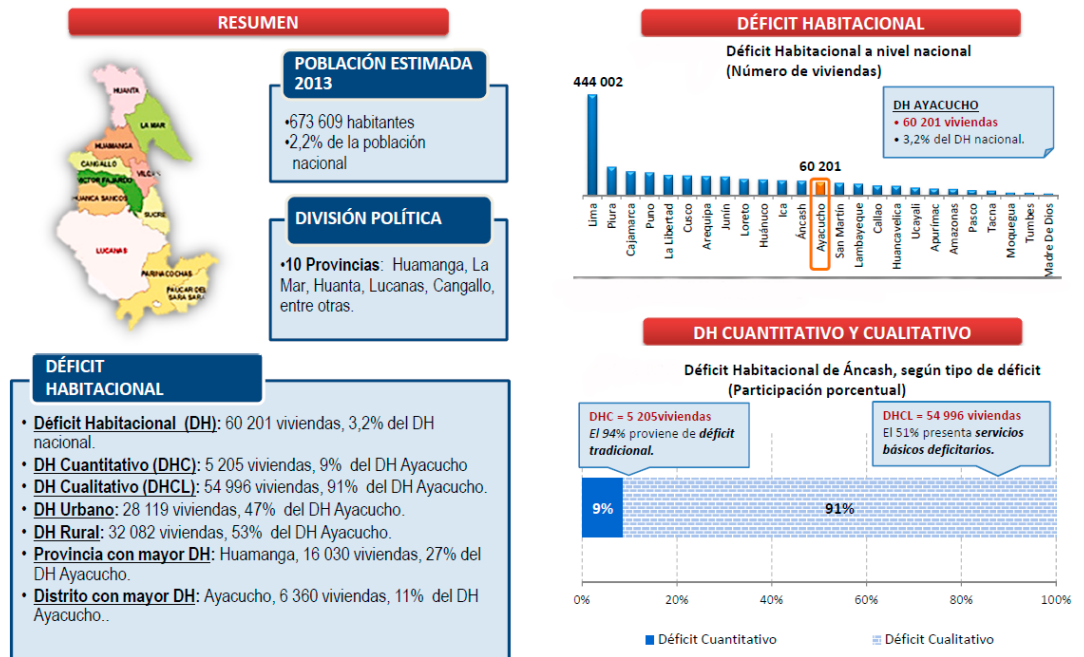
RESUMEN

HUANTA
LA MAR
HUAMANGA
CANGALLO
VICTOR FAJARDO
VILCAS
HUANCA SANCOS
SUCRE
LUCANAS
PARINACOCHAS
PAUCAR DEL SARA SARA

POBLACIÓN ESTIMADA 2013

•673 609 habitantes
•2,2% de la población nacional

DIVISIÓN POLÍTICA

•10 Provincias: Huamanga, La Mar, Huanta, Lucanas, Cangallo, entre otras.

DÉFICIT HABITACIONAL

• Déficit Habitacional (DH): 60 201 viviendas, 3,2% del DH nacional.
• DH Cuantitativo (DHC): 5 205 viviendas, 9% del DH Ayacucho
• DH Cualitativo (DHCL): 54 996 viviendas, 91% del DH Ayacucho.
• DH Urbano: 28 119 viviendas, 47% del DH Ayacucho.
• DH Rural: 32 082 viviendas, 53% del DH Ayacucho.
• Provincia con mayor DH: Huamanga, 16 030 viviendas, 27% del DH Ayacucho.
• Distrito con mayor DH: Ayacucho, 6 360 viviendas, 11% del DH Ayacucho..

DÉFICIT HABITACIONAL

Déficit Habitacional a nivel nacional
(Número de viviendas)

444 002

DH AYACUCHO
• 60 201 viviendas
• 3,2% del DH nacional.

60 201

Lima, Piura, Cajamarca, Puno, La Libertad, Cusco, Arequipa, Junín, Loreto, Huánuco, Ica, Áncash, Ayacucho, San Martín, Lambayeque, Callao, Huancavelica, Ucayali, Apurímac, Amazonas, Pasco, Tacna, Moquegua, Tumbes, Madre De Dios

DH CUANTITATIVO Y CUALITATIVO

Déficit Habitacional de Áncash, según tipo de déficit
(Participación porcentual)

DHC = 5 205viviendas
El 94% proviene de déficit tradicional.

DHCL = 54 996 viviendas
El 51% presenta servicios básicos deficitarios.

9%
91%

0% 20% 40% 60% 80% 100%

Déficit Cuantitativo
Déficit Cualitativo